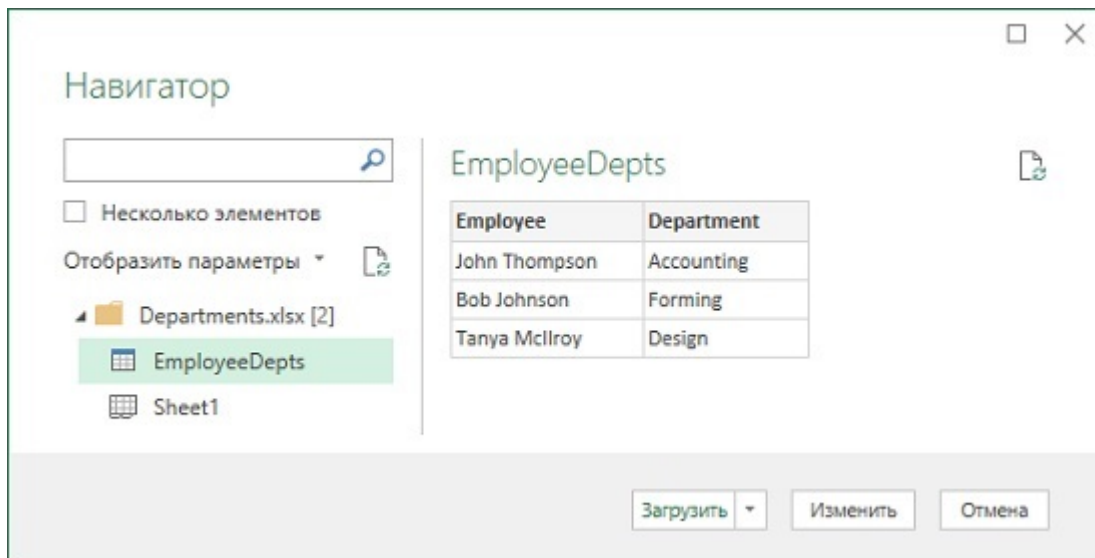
Навигатор

Несколько элементов

Отобразить параметры

Departments.xlsx [2]

EmployeeDepts

Sheet1

EmployeeDepts

| Employee | Department |
|---|---|
| John Thompson | Accounting |
| Bob Johnson | Forming |
| Tanya McIlroy | Design |

Загрузить

Изменить

Отмена